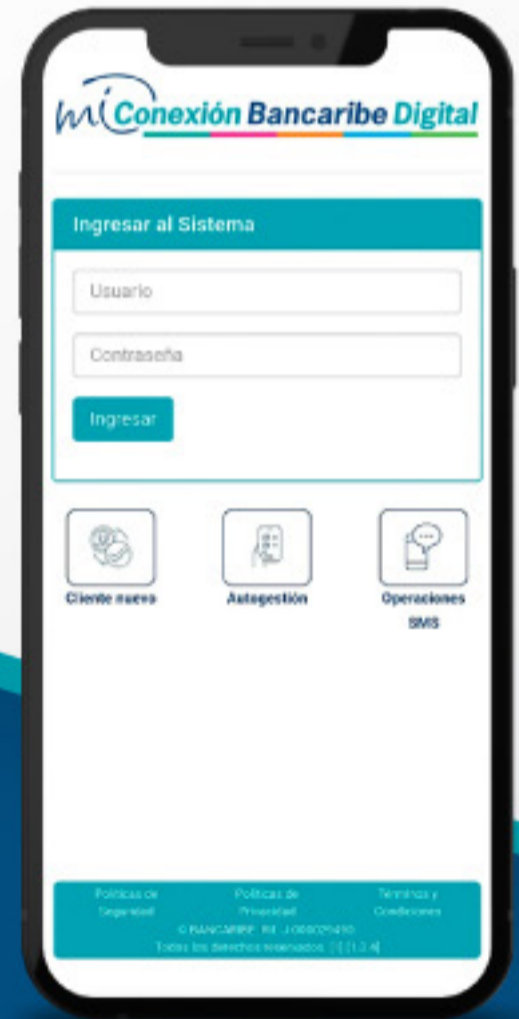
mi Conexión Bancaribe Digital

Ingresar al Sistema

Usuario

Contraseña

Ingresar

Cliente nuevo

Autogestión

Operaciones SMS

Políticas de Seguridad

Políticas de Privacidad

Términos y Condiciones

© BANCARIBE · RIF: J-000029490

Todos los derechos reservados. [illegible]